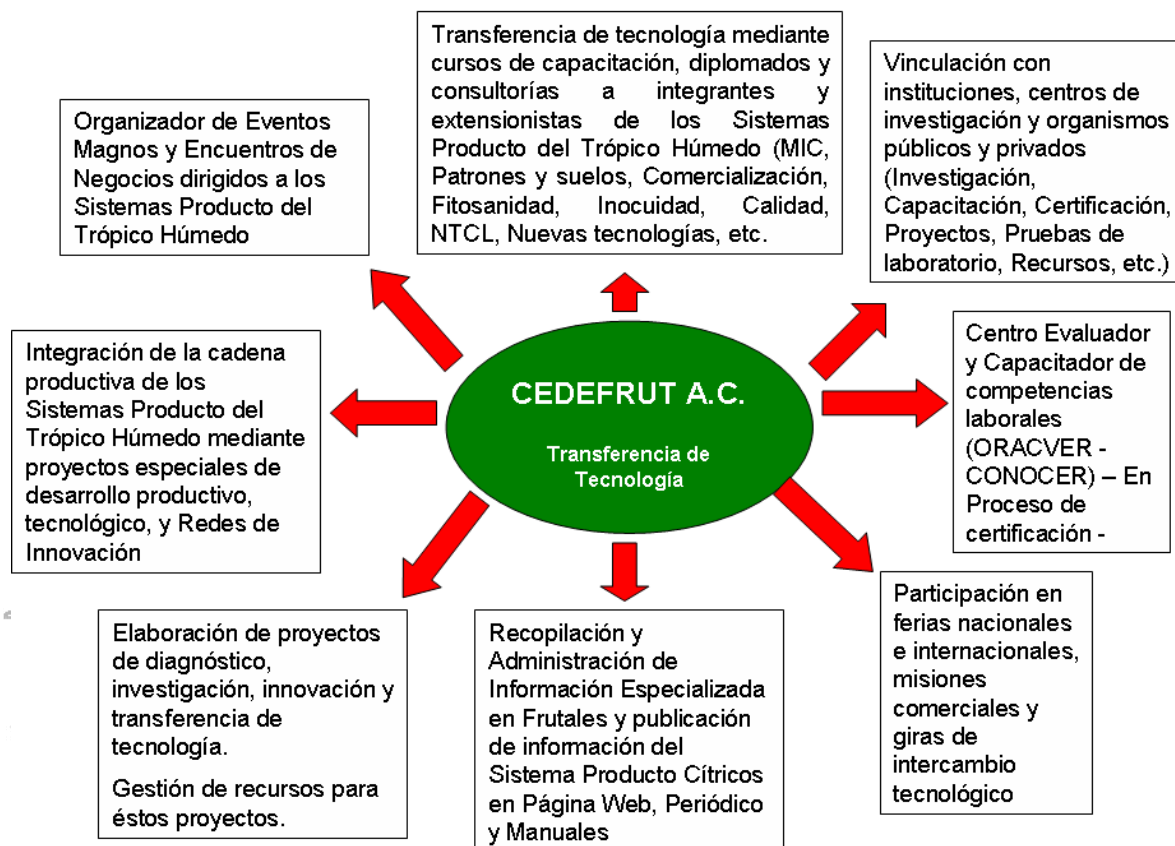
Organizador de Eventos Magnos y Encuentros de Negocios dirigidos a los Sistemas Producto del Trópico Húmedo

Transferencia de tecnología mediante cursos de capacitación, diplomados y consultorías a integrantes y extensionistas de los Sistemas Producto del Trópico Húmedo (MIC, Patrones y suelos, Comercialización, Fitosanidad, Inocuidad, Calidad, NTCL, Nuevas tecnologías, etc.

Vinculación con instituciones, centros de investigación y organismos públicos y privados (Investigación, Capacitación, Certificación, Proyectos, Pruebas de laboratorio, Recursos, etc.)

Integración de la cadena productiva de los Sistemas Producto del Trópico Húmedo mediante proyectos especiales de desarrollo productivo, tecnológico, y Redes de Innovación

CEDEFRUT A.C.

Transferencia de Tecnología

Centro Evaluador y Capacitador de competencias laborales (ORACVER - CONOCER) – En Proceso de certificación -

Elaboración de proyectos de diagnóstico, investigación, innovación y transferencia de tecnología.

Gestión de recursos para éstos proyectos.

Recopilación y Administración de Información Especializada en Frutales y publicación de información del Sistema Producto Cítricos en Página Web, Periódico y Manuales

Participación en ferias nacionales e internacionales, misiones comerciales y giras de intercambio tecnológico